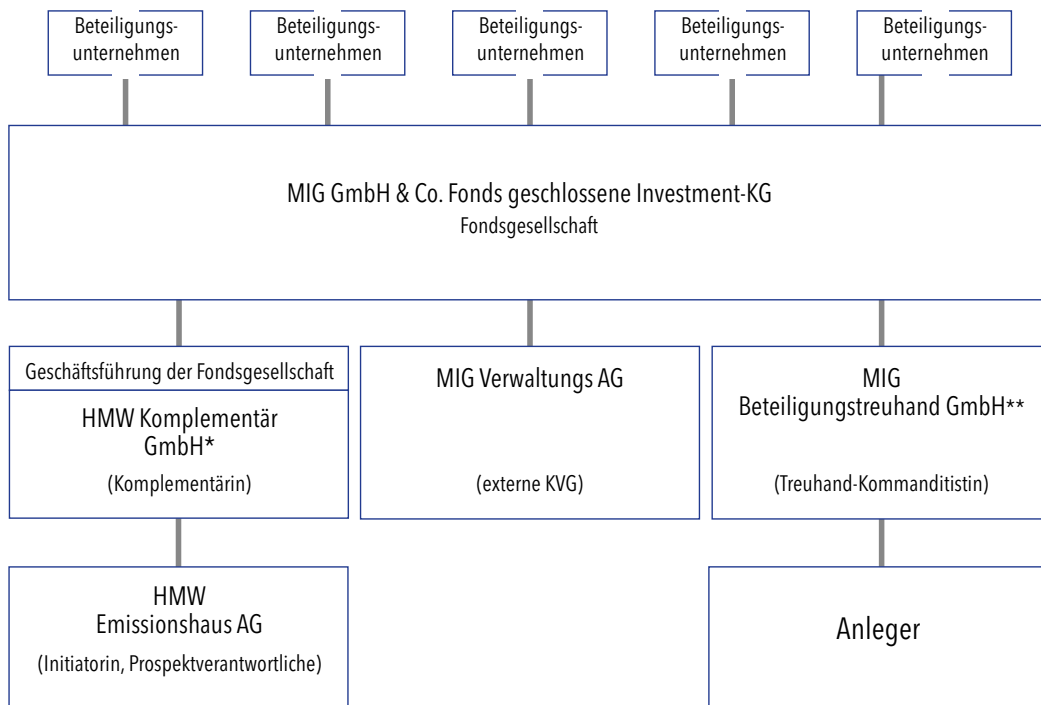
Beteiligungsunternehmen

Beteiligungsunternehmen

Beteiligungsunternehmen

Beteiligungsunternehmen

Beteiligungsunternehmen

MIG GmbH & Co. Fonds geschlossene Investment-KG
Fondsgesellschaft

Geschäftsführung der Fondsgesellschaft
HMW Komplementär GmbH*
(Komplementärin)

MIG Verwaltungs AG
(externe KVG)

MIG Beteiligungstreuhand GmbH**
(Treuhand-Kommanditistin)

HMW Emissionshaus AG
(Initiatorin, Prospektverantwortliche)

Anleger